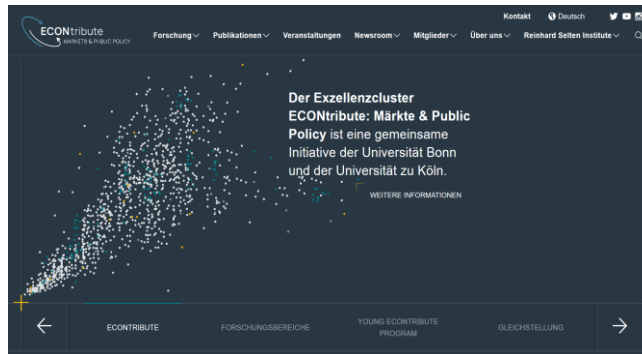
Kontakt Deutsch

ECONtribute MÄRKTE & PUBLIC POLICY

Forschung Publikationen Veranstaltungen Newsroom Mitglieder Über uns Reinhard Selten Institute

Der Exzellenzcluster ECONtribute: Märkte & Public Policy ist eine gemeinsame Initiative der Universität Bonn und der Universität zu Köln.

WEITERE INFORMATIONEN

←

ECONTRIBUTE

FORSCHUNGSBEREICHE

YOUNG ECONTRIBUTE PROGRAM

GLEICHSTELLUNG

→